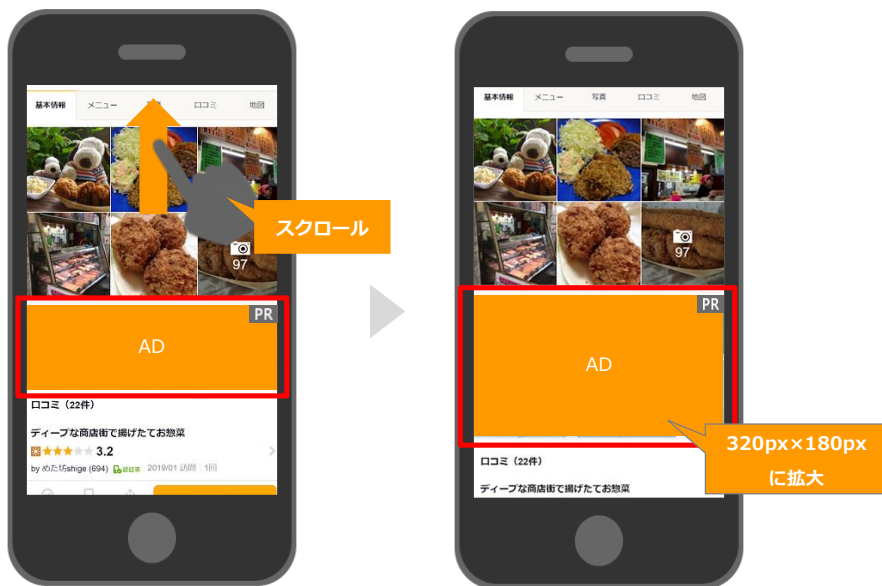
基本情報 メニュー 写真 口コミ 地図

97

スクロール

PR

AD

口コミ（22件）

ディープな商店街で揚げたてお惣菜

3.2

by めた坊shige (694) 2019/01 訪問 1回

基本情報 メニュー 写真 口コミ 地図

97

PR

AD

320px×180px に拡大

口コミ（22件）

ディープな商店街で揚げたてお惣菜